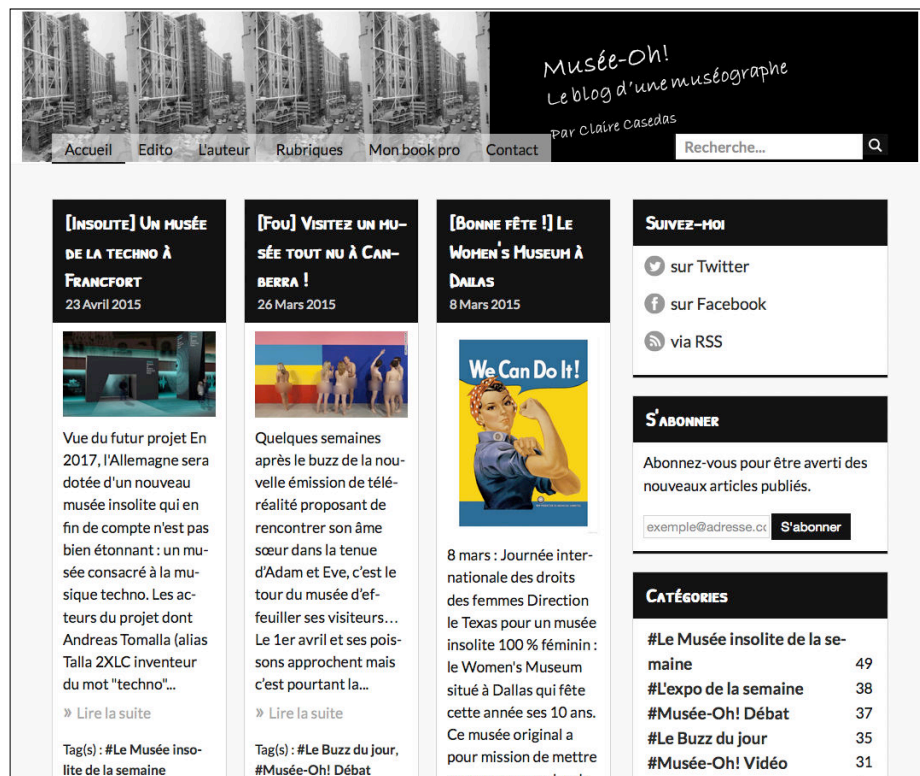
Musée-Oh!
Le blog d'une muséographe
Par Claire Casedas

Accueil Edito L'auteur Rubriques Mon book pro Contact

Recherche...

[Insolite] Un musée de la techno à Francfort
23 Avril 2015

Vue du futur projet En 2017, l'Allemagne sera dotée d'un nouveau musée insolite qui en fin de compte n'est pas bien étonnant : un musée consacré à la musique techno. Les acteurs du projet dont Andreas Tomalla (alias Talla 2XLC inventeur du mot "techno"...

» Lire la suite

Tag(s) : #Le Musée insolite de la semaine

[Fou] Visitez un musée tout nu à Canberra !
26 Mars 2015

Quelques semaines après le buzz de la nouvelle émission de téléréalité proposant de rencontrer son âme sœur dans la tenue d'Adam et Eve, c'est le tour du musée d'effeuiller ses visiteurs… Le 1er avril et ses poissons approchent mais c'est pourtant la...

» Lire la suite

Tag(s) : #Le Buzz du jour, #Musée-Oh! Débat

[Bonne fête !] Le Women's Museum à Dallas
8 Mars 2015

We Can Do It!

8 mars : Journée internationale des droits des femmes Direction le Texas pour un musée insolite 100 % féminin : le Women's Museum situé à Dallas qui fête cette année ses 10 ans. Ce musée original a pour mission de mettre

Suivez-moi
sur Twitter
sur Facebook
via RSS

S'abonner
Abonnez-vous pour être averti des nouveaux articles publiés.
exemple@adresse.co
S'abonner

Catégories
| | |
|---|---|
| #Le Musée insolite de la semaine | 49 |
| #L'expo de la semaine | 38 |
| #Musée-Oh! Débat | 37 |
| #Le Buzz du jour | 35 |
| #Musée-Oh! Vidéo | 31 |